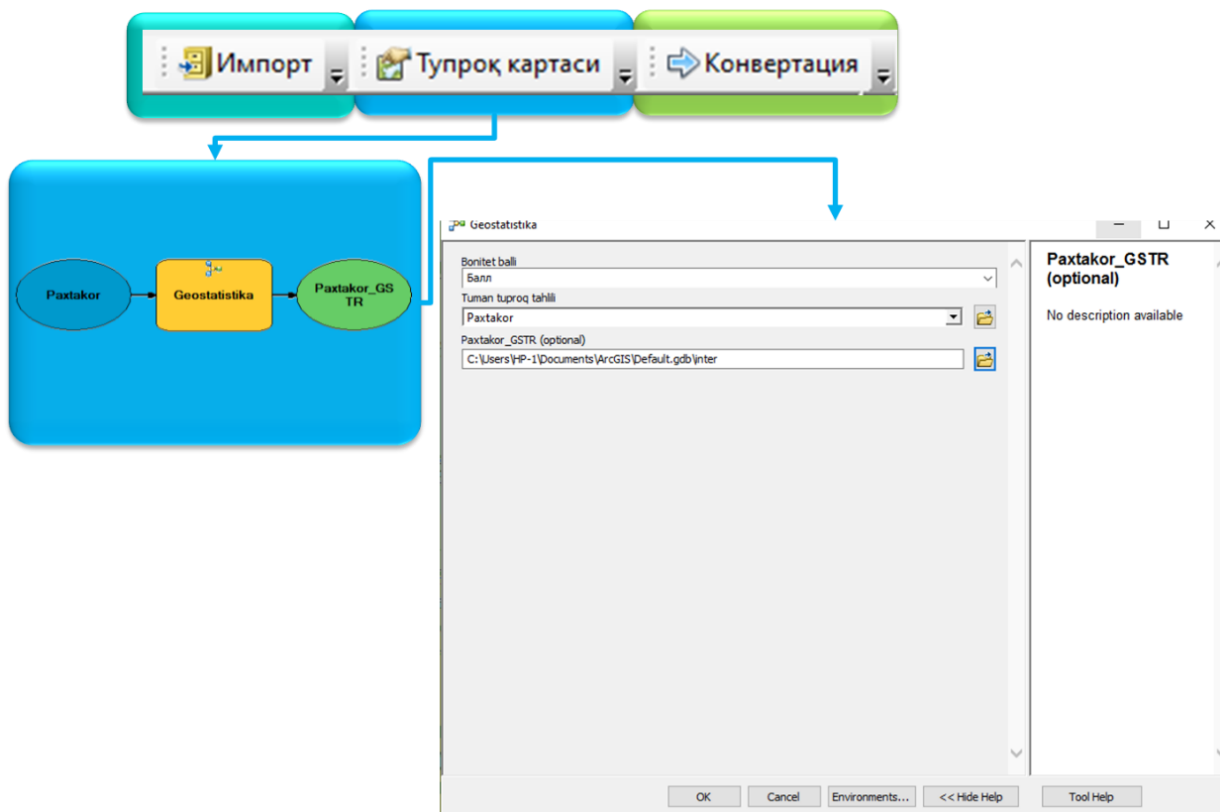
Импорт Тупроқ картаси Конвертация

Paxtakor Geostatistika Paxtakor_GSTR

Geostatistika

Bonitet balli
Балл
Tuman tuproq tahlili
Paxtakor
Paxtakor_GSTR (optional)
C:\Users\HP-1\Documents\ArcGIS\Default.gdb\inter

Paxtakor_GSTR (optional)

No description available

OK Cancel Environments... << Hide Help Tool Help